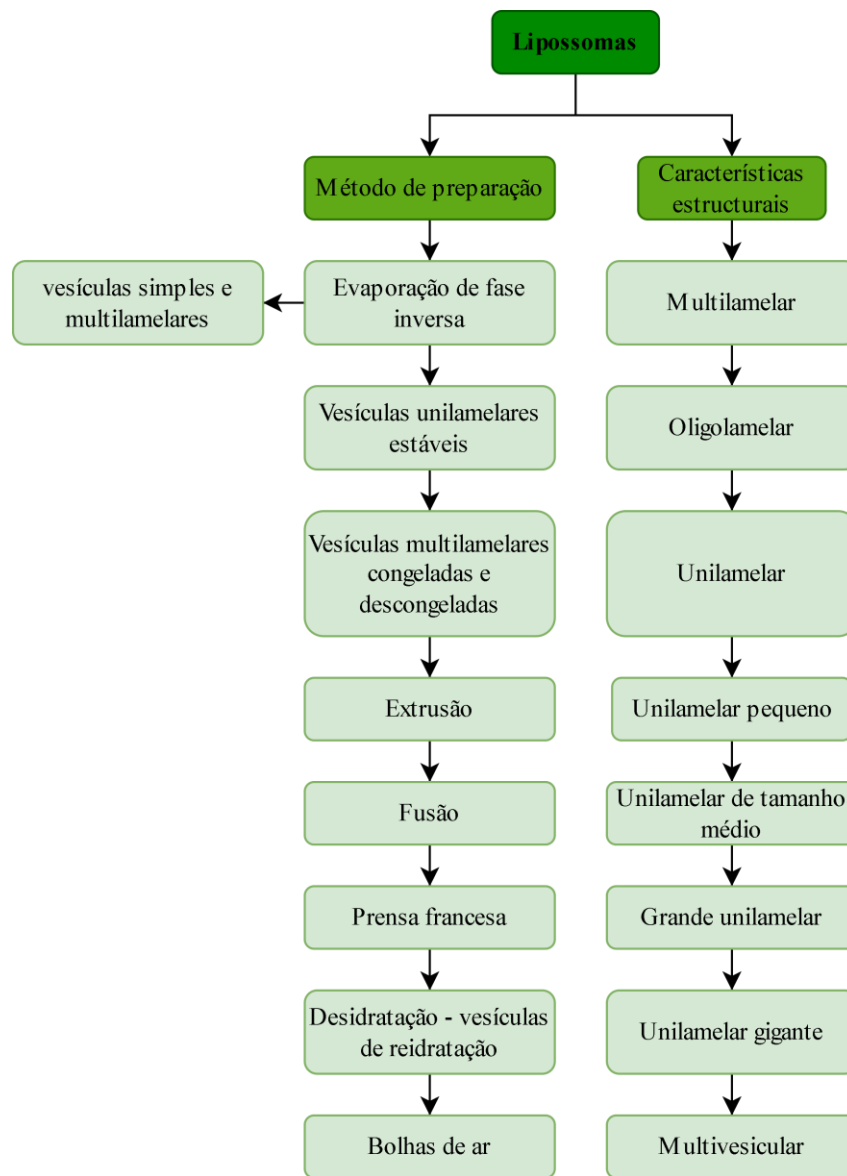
Lipossomas

Método de preparação

Evaporação de fase inversa

vesículas simples e multilamelares

Vesículas unilamelares estáveis

Vesículas multilamelares congeladas e descongeladas

Extrusão

Fusão

Prensa francesa

Desidratação - vesículas de reidratação

Bolhas de ar

Características estructurais

Multilamelar

Oligolamelar

Unilamelar

Unilamelar pequeno

Unilamelar de tamanho médio

Grande unilamelar

Unilamelar gigante

Multivesicular